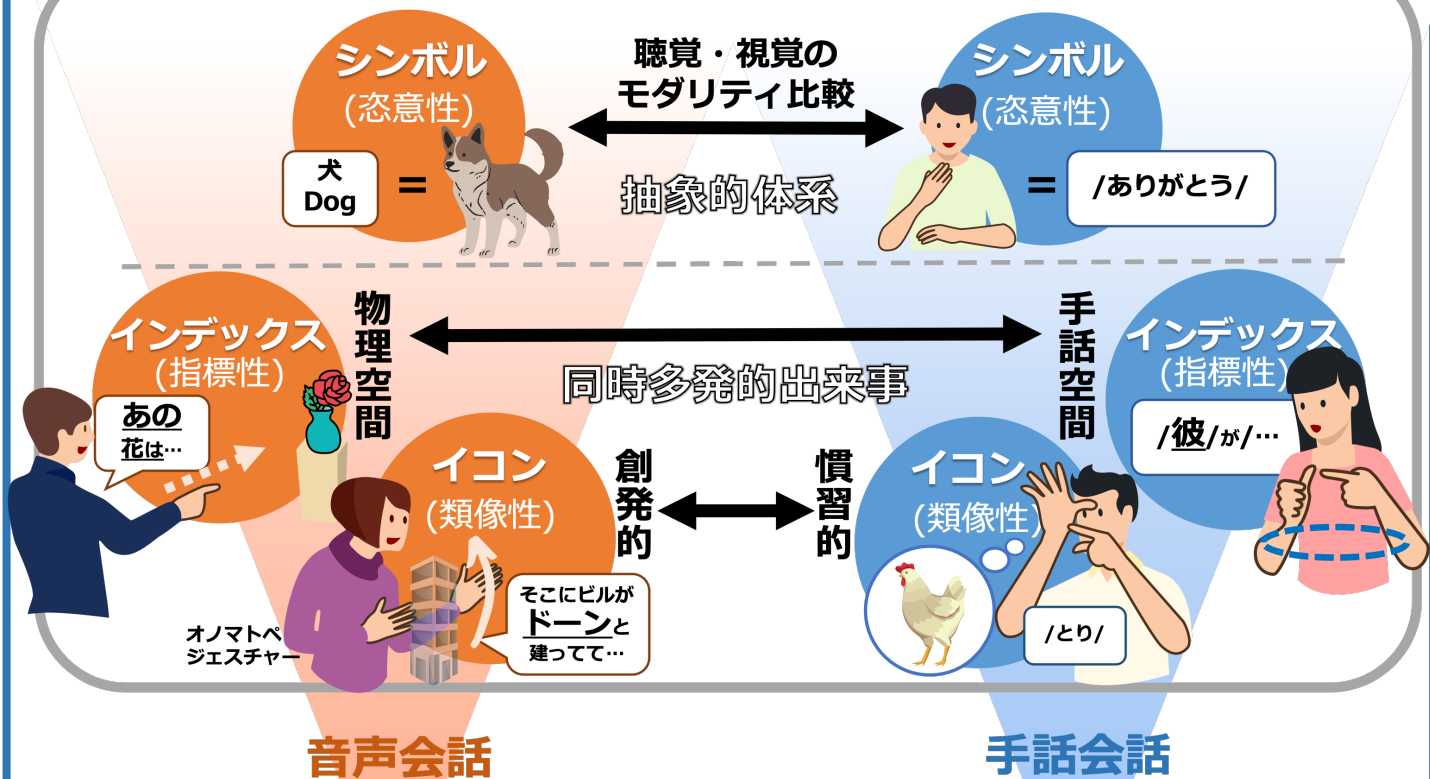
シンボル
(恣意性)

犬
Dog
=

聴覚・視覚の
モダリティ比較

抽象的体系

シンボル
(恣意性)

=
/ありがとう/

インデックス
(指標性)

あの
花は…

物理空間

同時多発的出来事

手話空間

インデックス
(指標性)

/彼/が/…

イコン
(類像性)

創発的

慣習的

イコン
(類像性)

そこにビルが
ドーンと
建ってて…

オノマトペ
ジェスチャー

/とり/

音声会話

手話会話